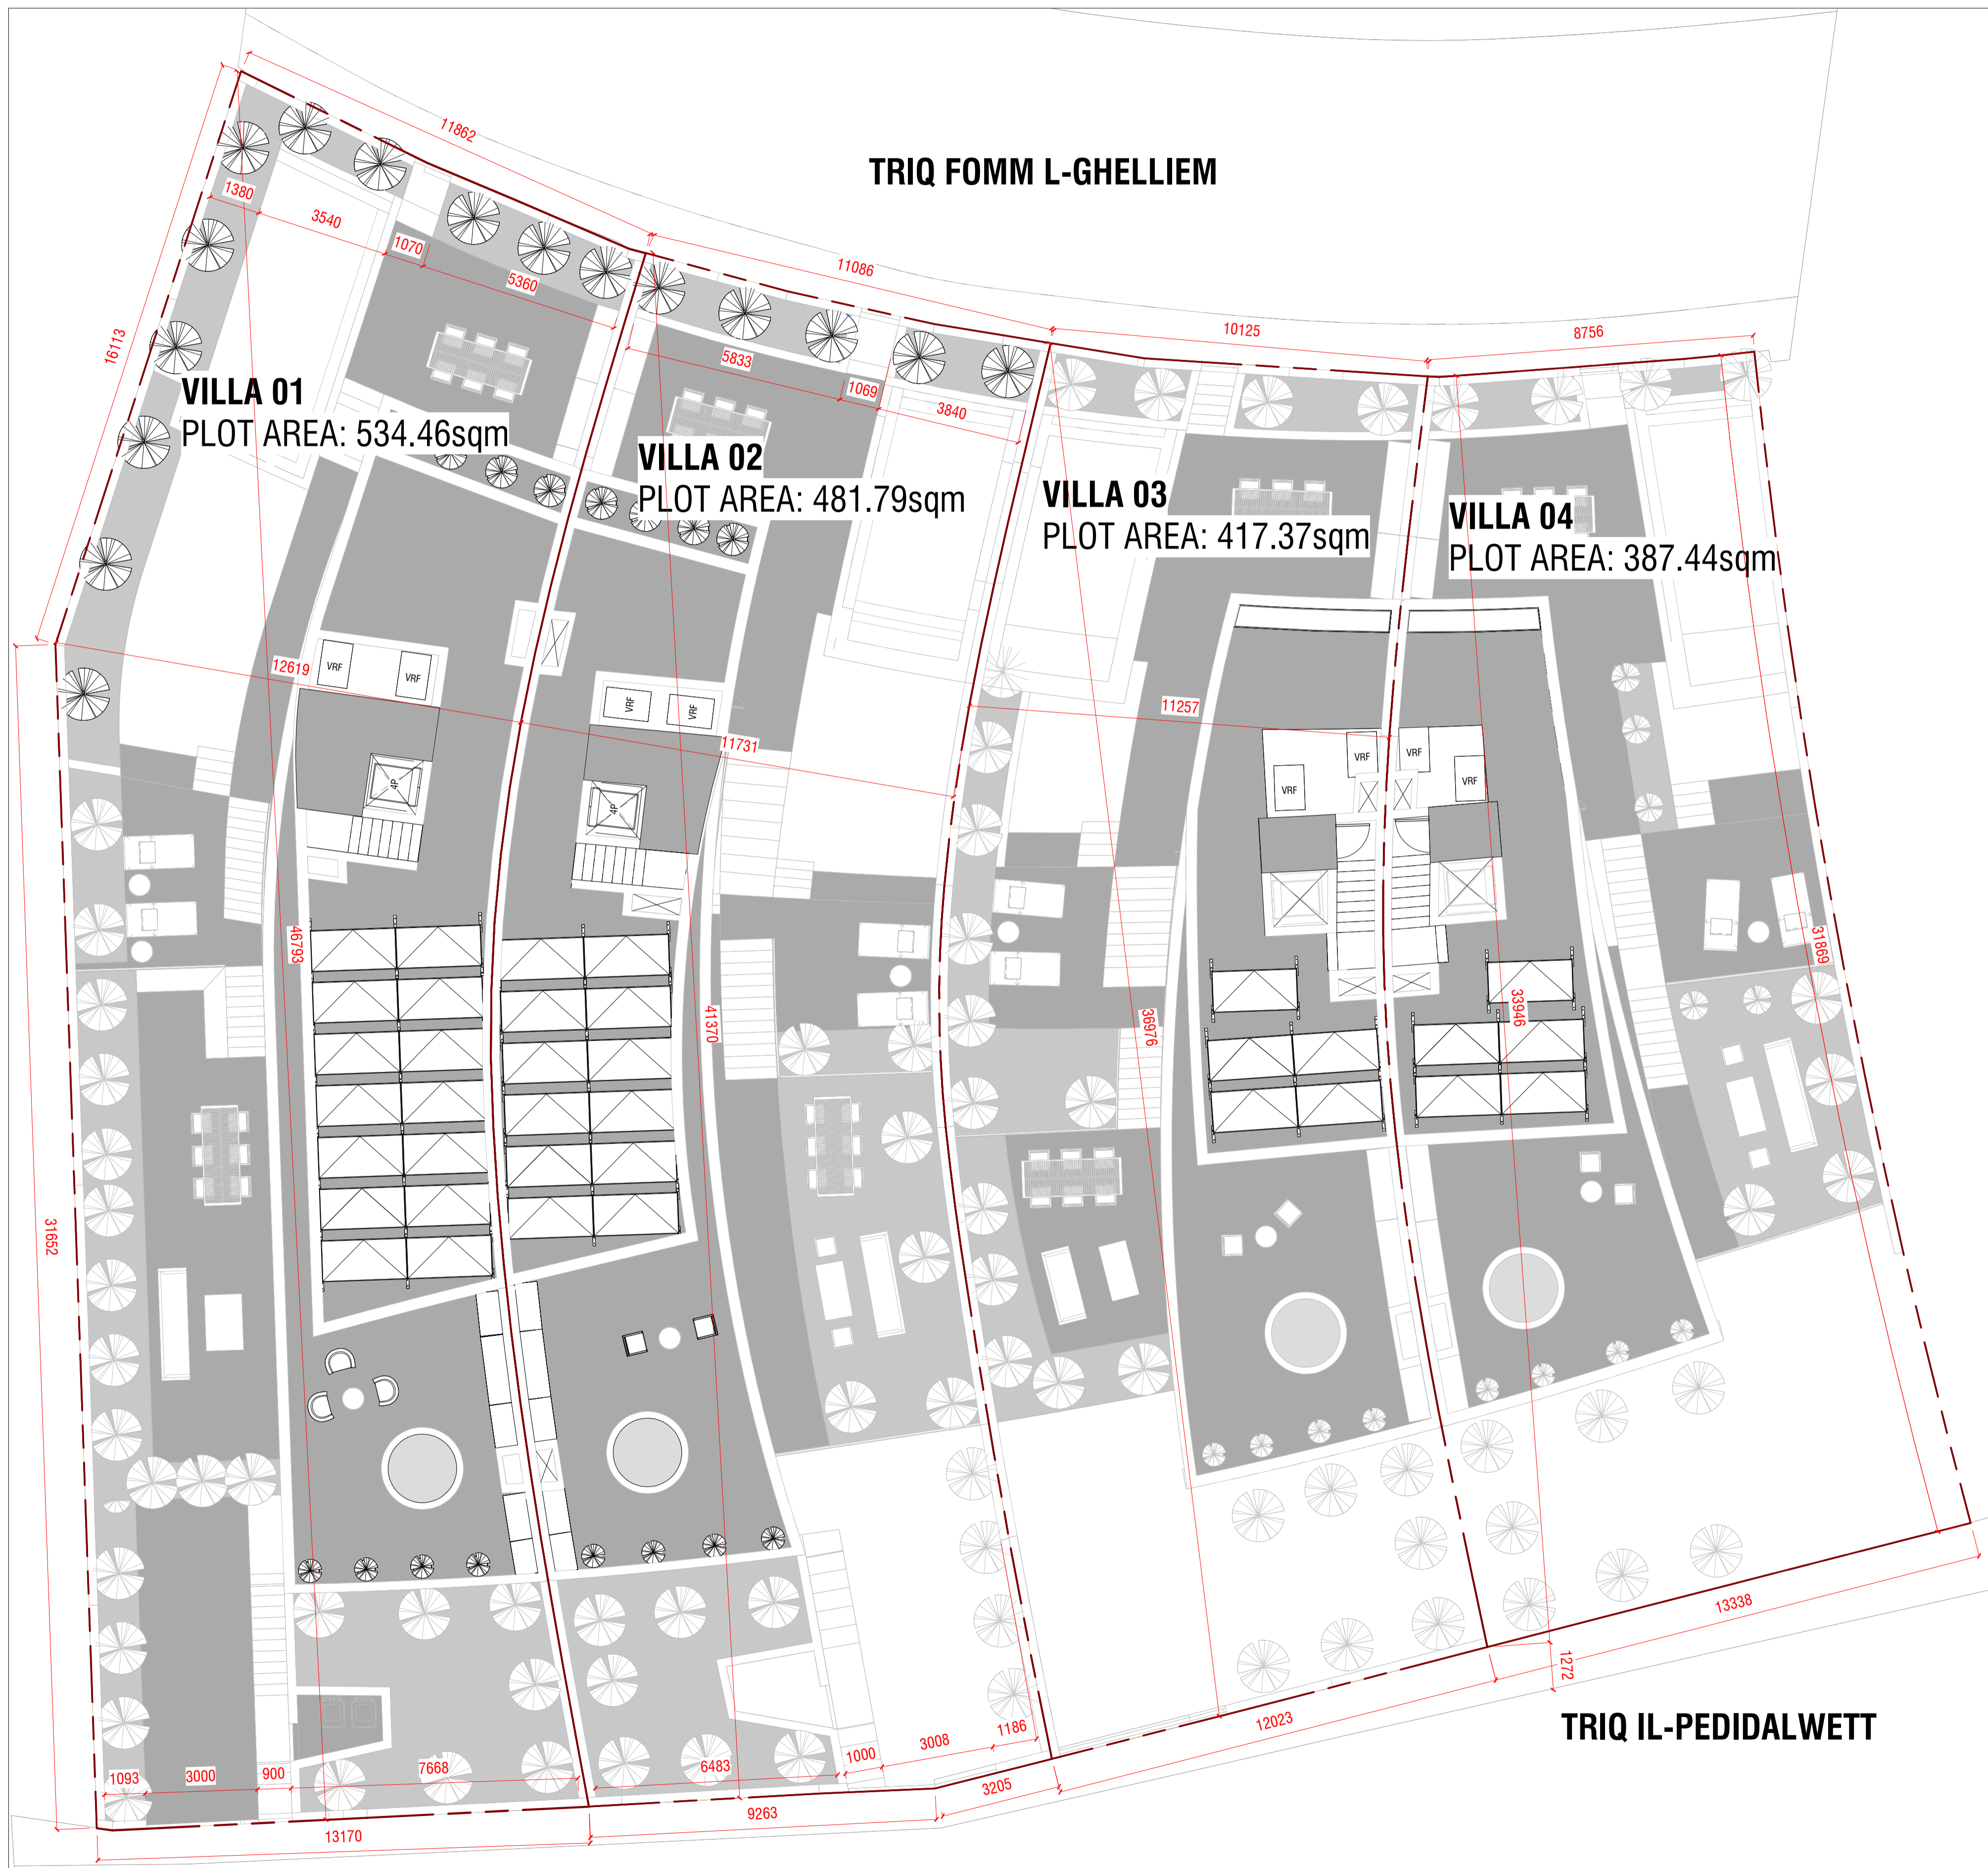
TRIQ FOMM L-GHELLIEM

11862

1380

3540

1070

5360

11086

16113

VILLA 01
PLOT AREA: 534.46sqm

5833

1069

3840

10125

8756

VILLA 02
PLOT AREA: 481.79sqm

VILLA 03
PLOT AREA: 417.37sqm

VILLA 04
PLOT AREA: 387.44sqm

12619

VRF

VRF

VRF

VRF

11731

11257

VRF

VRF

VRF

VRF

4P

4P

46793

41370

36976

33946

31869

31652

13338

1272

TRIQ IL-PEDIDALWETT

12023

1186

3008

1000

3205

6483

7668

1093

3000

900

9263

13170